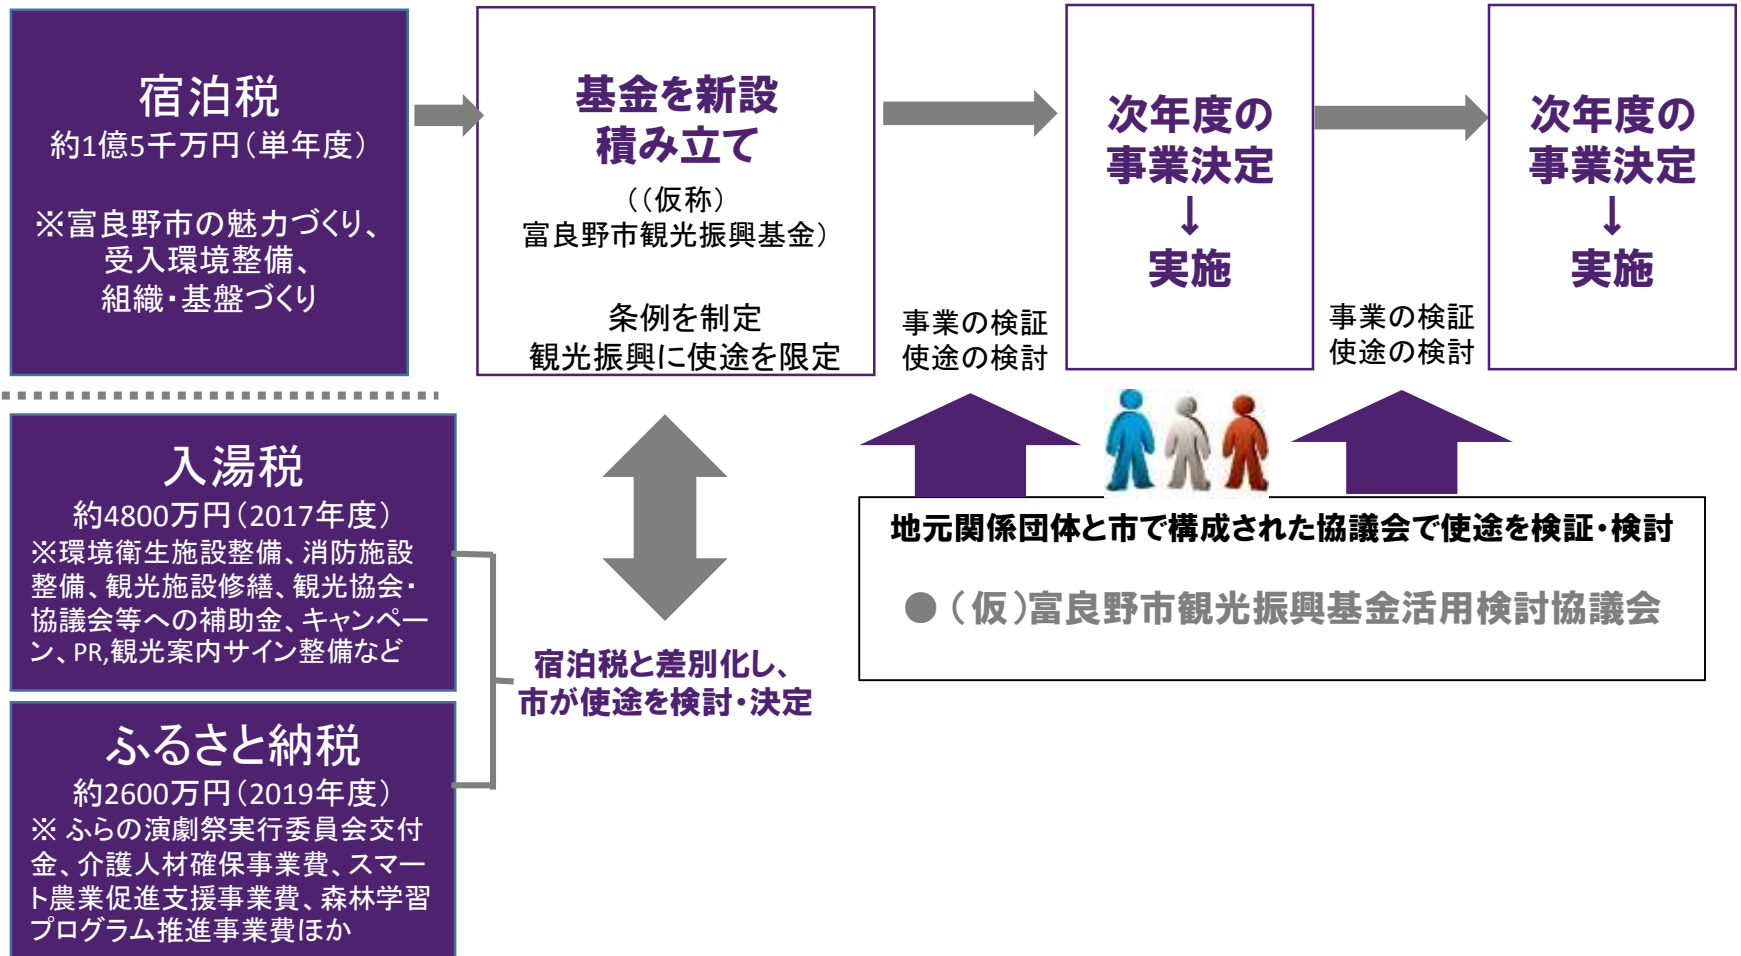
宿泊税
約1億5千万円（単年度）

※富良野市の魅力づくり、受入環境整備、組織・基盤づくり

基金を新設
積み立て
（（仮称）
富良野市観光振興基金）

条例を制定
観光振興に使途を限定

事業の検証
使途の検討

次年度の
事業決定
↓
実施

事業の検証
使途の検討

次年度の
事業決定
↓
実施

入湯税
約4800万円（2017年度）
※環境衛生施設整備、消防施設整備、観光施設修繕、観光協会・協議会等への補助金、キャンペーン、PR,観光案内サイン整備など

ふるさと納税
約2600万円（2019年度）
※ ふらの演劇祭実行委員会交付金、介護人材確保事業費、スマート農業促進支援事業費、森林学習プログラム推進事業費ほか

宿泊税と差別化し、
市が使途を検討・決定

地元関係団体と市で構成された協議会で使途を検証・検討

●（仮）富良野市観光振興基金活用検討協議会